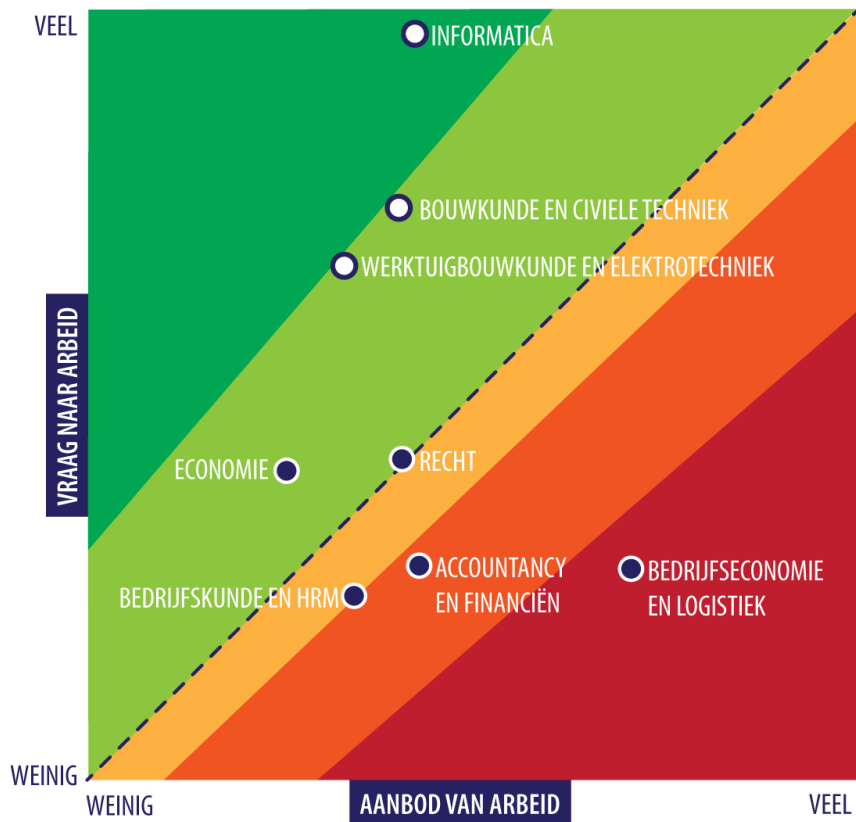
VEEL

INFORMATICA

BOUWKUNDE EN CIVIELE TECHNIEK

WERKTUIGBOUWKUNDE EN ELEKTROTECHNIEK

VRAAG NAAR ARBEID

ECONOMIE

RECHT

ACCOUNTANCY EN FINANCIËN

BEDRIJFSECONOMIE EN LOGISTIEK

BEDRIJFSKUNDE EN HRM

WEINIG

WEINIG

AANBOD VAN ARBEID

VEEL